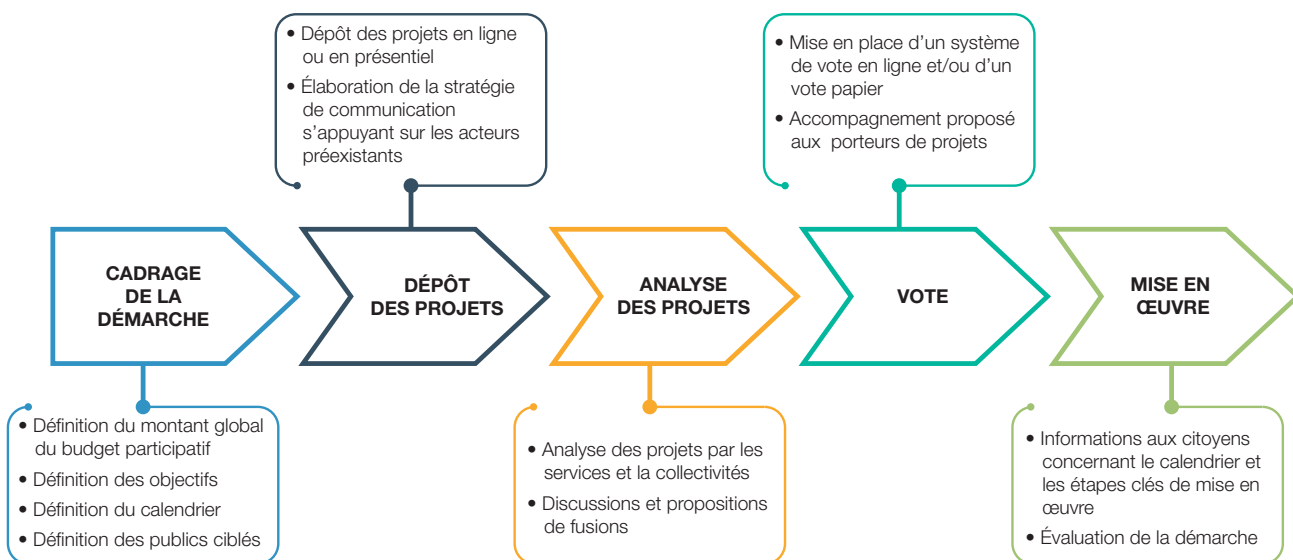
• Dépôt des projets en ligne ou en présentiel
• Élaboration de la stratégie de communication s'appuyant sur les acteurs préexistants

• Mise en place d'un système de vote en ligne et/ou d'un vote papier
• Accompagnement proposé aux porteurs de projets

CADRAGE DE LA DÉMARCHE

DÉPÔT DES PROJETS

ANALYSE DES PROJETS

VOTE

MISE EN ŒUVRE

• Définition du montant global du budget participatif
• Définition des objectifs
• Définition du calendrier
• Définition des publics ciblés

• Analyse des projets par les services et la collectivités
• Discussions et propositions de fusions

• Informations aux citoyens concernant le calendrier et les étapes clés de mise en œuvre
• Évaluation de la démarche